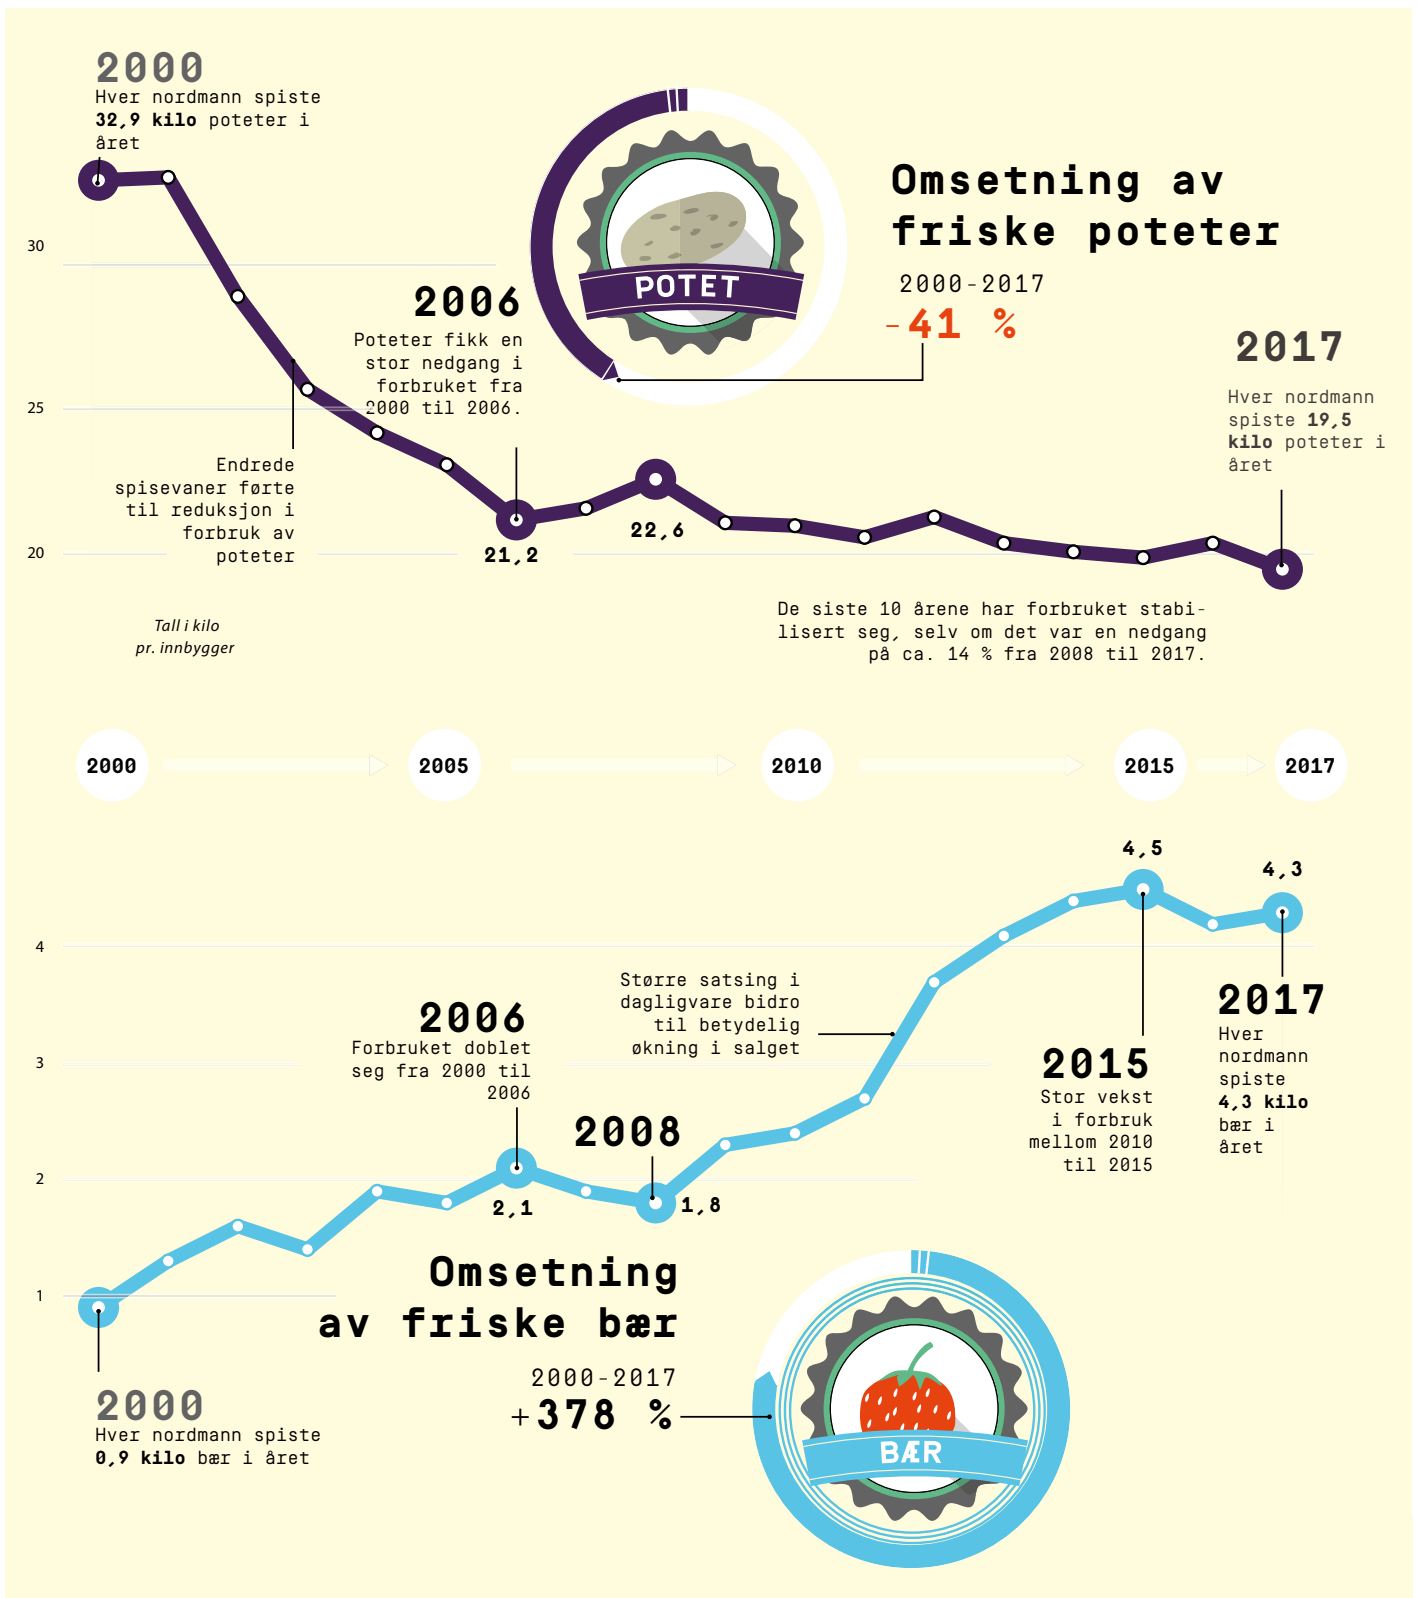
2000
Hver nordmann spiste 32,9 kilo poteter i året

Omsetning av friske poteter

2000-2017
-41 %

POTET

30

25

20

2006
Poteter fikk en stor nedgang i forbruket fra 2000 til 2006.

2017
Hver nordmann spiste 19,5 kilo poteter i året

Endrede spisevaner førte til reduksjon i forbruk av poteter

21,2

22,6

Tall i kilo pr. innbygger

De siste 10 årene har forbruket stabilisert seg, selv om det var en nedgang på ca. 14 % fra 2008 til 2017.

2000
2005
2010
2015
2017

4,5
4,3

4

3

2

1

Større satsing i dagligvare bidro til betydelig økning i salget

2006
Forbruket doblet seg fra 2000 til 2006

2008

2015
Stor vekst i forbruk mellom 2010 til 2015

2017
Hver nordmann spiste 4,3 kilo bær i året

2,1
1,8

Omsetning av friske bær

2000-2017
+378 %

BÆR

2000
Hver nordmann spiste 0,9 kilo bær i året